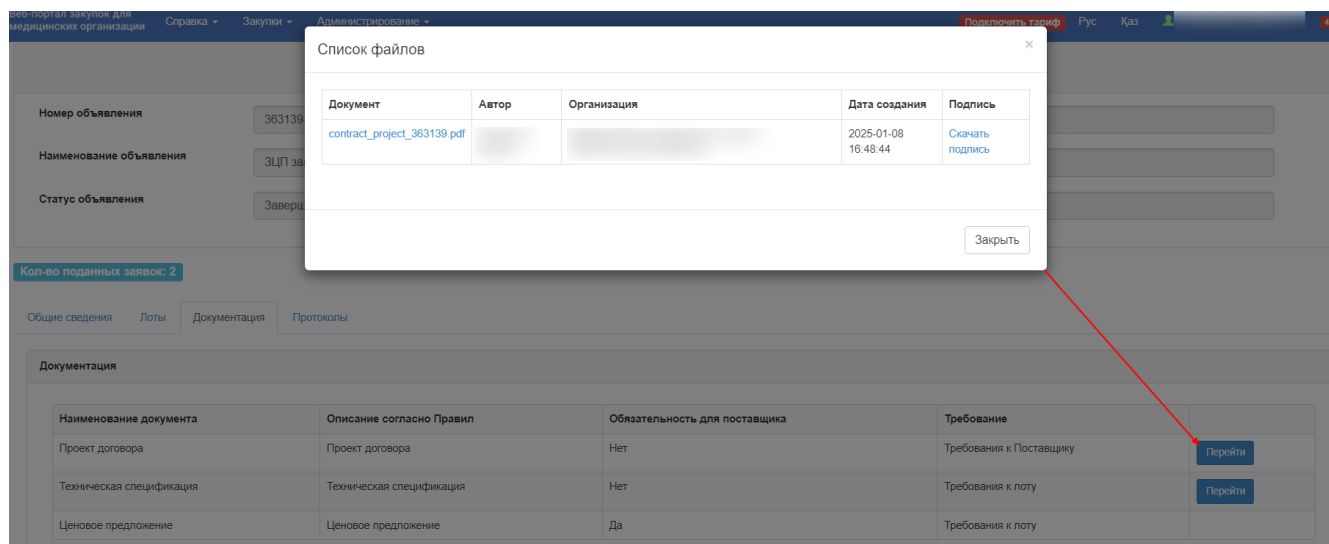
Веб-портал закупок для медицинских организаций   Справка ▾   Закупки ▾   Администрирование ▾   Подключить тариф   Рус   Қаз

Номер объявления   363139
Наименование объявления   ЗЦП за
Статус объявления   Заверш

Список файлов ×

| Документ | Автор | Организация | Дата создания | Подпись |
|---|---|---|---|---|
| contract_project_363139.pdf | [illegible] | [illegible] | 2025-01-08 16:48:44 | Скачать подпись |

Закрыть

Кол-во поданных заявок: 2

Общие сведения   Лоты   Документация   Протоколы

Документация

| Наименование документа | Описание согласно Правил | Обязательность для поставщика | Требование | |
|---|---|---|---|---|
| Проект договора | Проект договора | Нет | Требования к Поставщику | Перейти |
| Техническая спецификация | Техническая спецификация | Нет | Требования к лоту | Перейти |
| Ценовое предложение | Ценовое предложение | Да | Требования к лоту | |